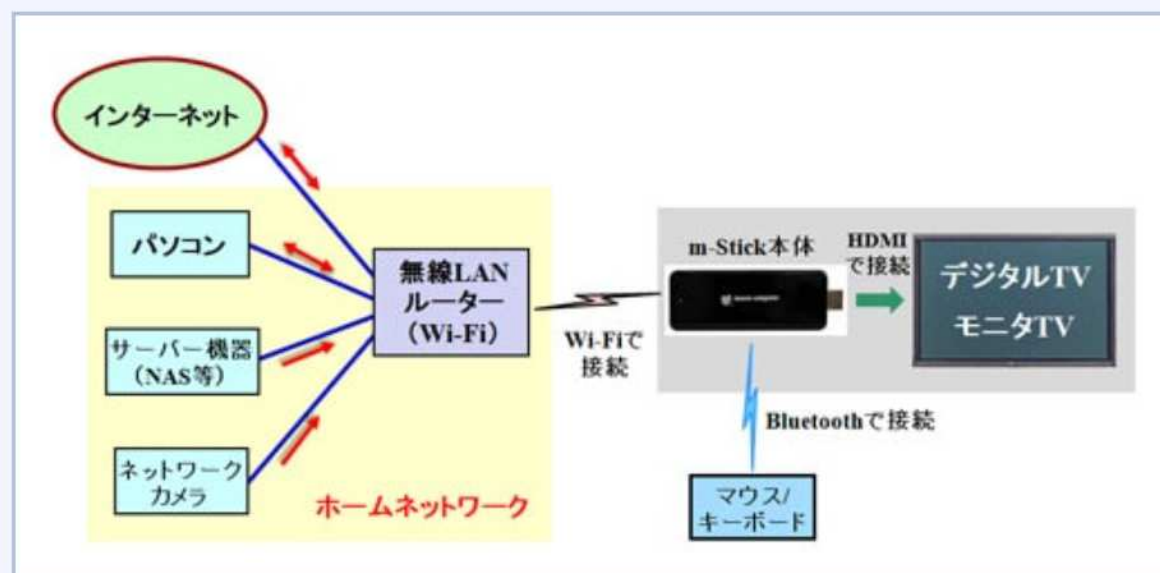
インターネット

パソコン

サーバー機器
（NAS等）

ネットワーク
カメラ

無線LAN
ルーター
（Wi-Fi）

ホームネットワーク

Wi-Fiで
接続

m-Stick本体

HDMI
で接続

デジタルTV
モニタTV

Bluetoothで接続

マウス/
キーボード